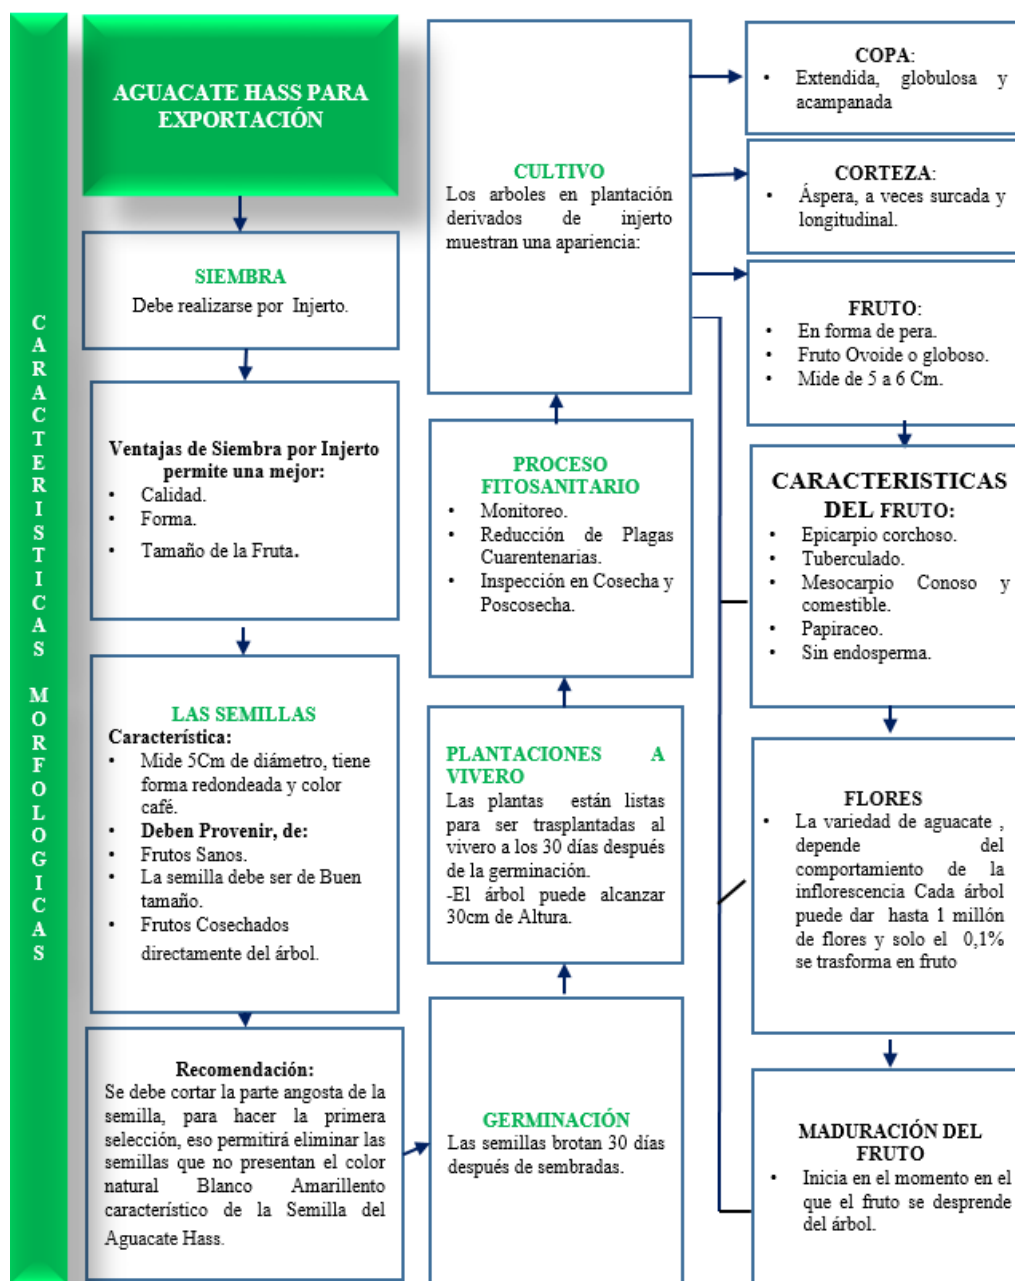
CARACTERISTICAS MORFOLOGICAS

AGUACATE HASS PARA EXPORTACIÓN

SIEMBRA
Debe realizarse por Injerto.

Ventajas de Siembra por Injerto permite una mejor:
• Calidad.
• Forma.
• Tamaño de la Fruta.

LAS SEMILLAS
Característica:
• Mide 5Cm de diámetro, tiene forma redondeada y color café.
• Deben Provenir, de:
• Frutos Sanos.
• La semilla debe ser de Buen tamaño.
• Frutos Cosechados directamente del árbol.

Recomendación:
Se debe cortar la parte angosta de la semilla, para hacer la primera selección, eso permitirá eliminar las semillas que no presentan el color natural Blanco Amarillento característico de la Semilla del Aguacate Hass.

GERMINACIÓN
Las semillas brotan 30 días después de sembradas.

PLANTACIONES A VIVERO
Las plantas están listas para ser trasplantadas al vivero a los 30 días después de la germinación.
-El árbol puede alcanzar 30cm de Altura.

PROCESO FITOSANITARIO
• Monitoreo.
• Reducción de Plagas Cuarentenarias.
• Inspección en Cosecha y Poscosecha.

CULTIVO
Los arboles en plantación derivados de injerto muestran una apariencia:

COPA:
• Extendida, globulosa y acampanada

CORTEZA:
• Áspera, a veces surcada y longitudinal.

FRUTO:
• En forma de pera.
• Fruto Ovoide o globoso.
• Mide de 5 a 6 Cm.

CARACTERISTICAS DEL FRUTO:
• Epicarpio corchoso.
• Tuberculado.
• Mesocarpio Conoso y comestible.
• Papiraceo.
• Sin endosperma.

FLORES
• La variedad de aguacate , depende del comportamiento de la inflorescencia Cada árbol puede dar hasta 1 millón de flores y solo el 0,1% se trasforma en fruto

MADURACIÓN DEL FRUTO
• Inicia en el momento en el que el fruto se desprende del árbol.